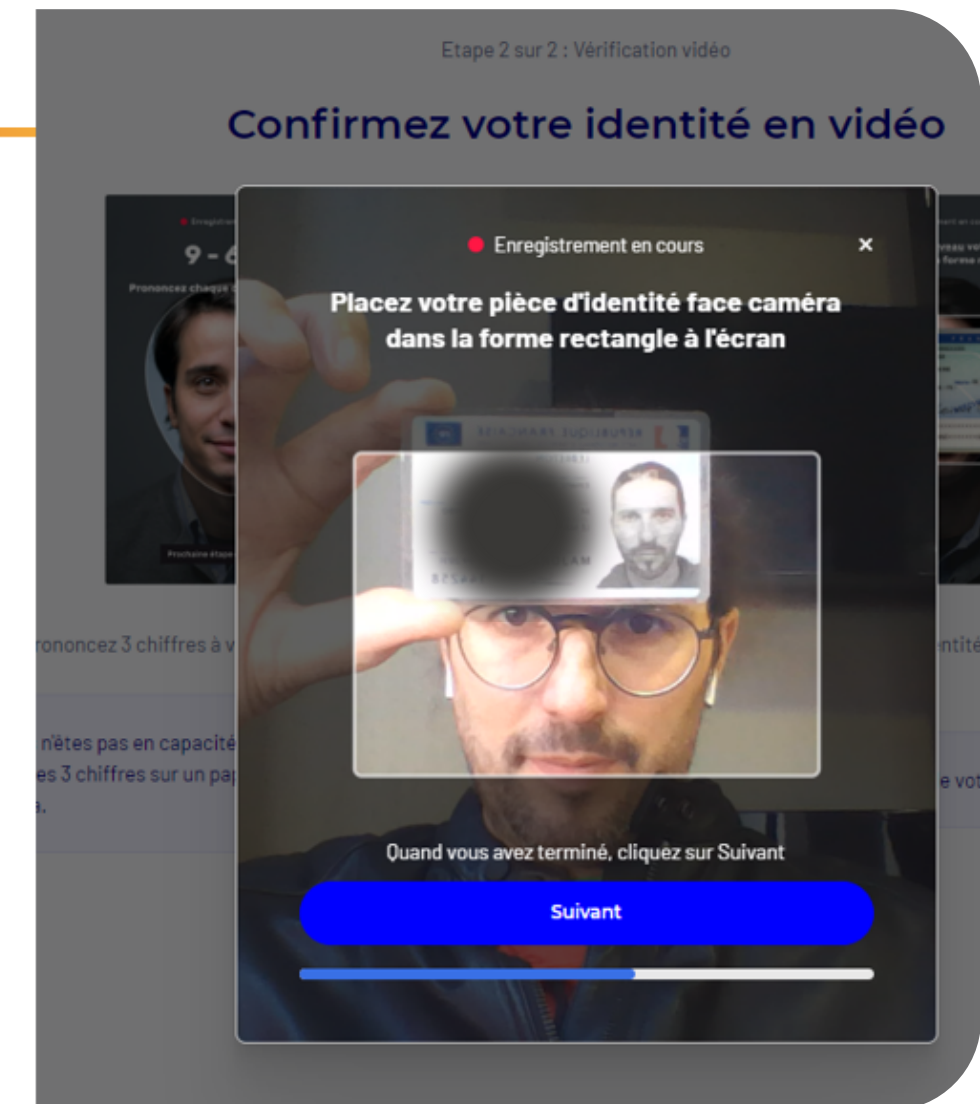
Etape 2 sur 2 : Vérification vidéo

Confirmez votre identité en vidéo

9 - 6

Prononcez chaque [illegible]

Prochaine étape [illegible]

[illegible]rononcez 3 chiffres à v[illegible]

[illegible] n'êtes pas en capacité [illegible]
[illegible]es 3 chiffres sur un pa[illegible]
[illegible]a.

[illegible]ntité

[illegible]e vot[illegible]

Enregistrement en cours

×

Placez votre pièce d'identité face caméra dans la forme rectangle à l'écran

Quand vous avez terminé, cliquez sur Suivant

Suivant